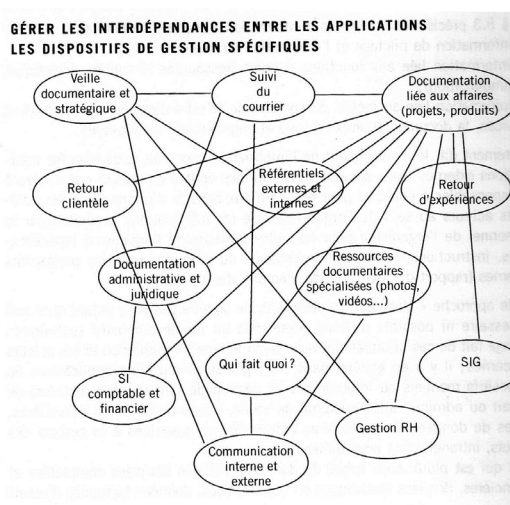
GÉRER LES INTERDÉPENDANCES ENTRE LES APPLICATIONS
LES DISPOSITIFS DE GESTION SPÉCIFIQUES

Veille documentaire et stratégique

Suivi du courrier

Documentation liée aux affaires (projets, produits)

Retour clientèle

Référentiels externes et internes

Retour d'expériences

Documentation administrative et juridique

Ressources documentaires spécialisées (photos, vidéos...)

Qui fait quoi ?

SIG

SI comptable et financier

Gestion RH

Communication interne et externe